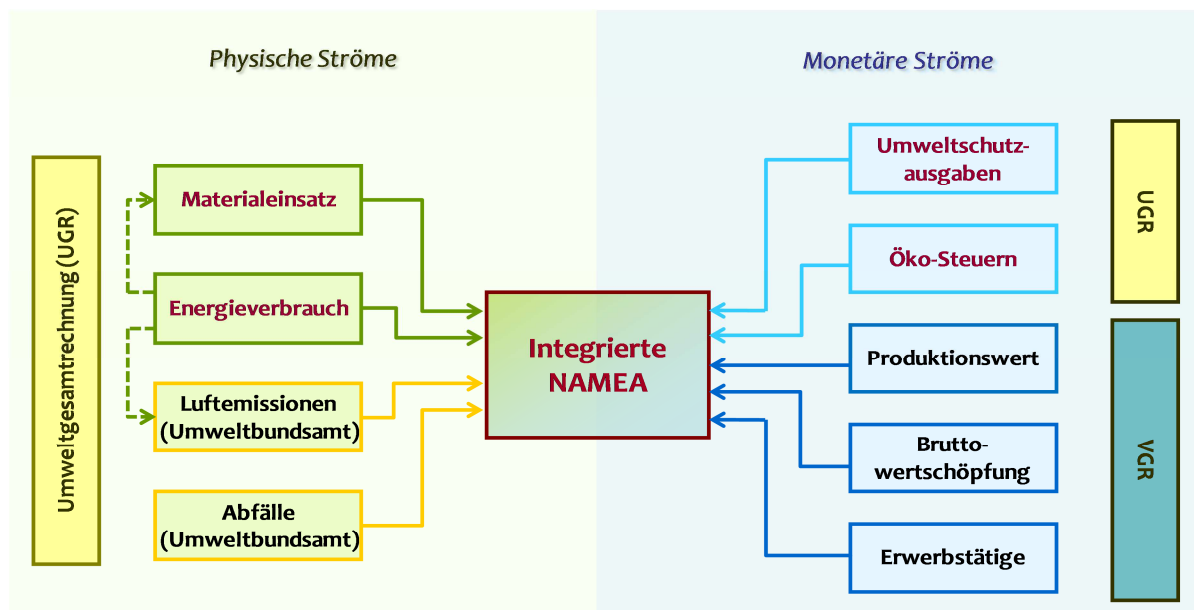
Physische Ströme

Monetäre Ströme

Umweltgesamtrechnung (UGR)

Materialeinsatz

Energieverbrauch

Luftemissionen (Umweltbundsamt)

Abfälle (Umweltbundsamt)

Integrierte NAMEA

Umweltschutzausgaben

Öko-Steuern

Produktionswert

Bruttowertschöpfung

Erwerbstätige

UGR

VGR